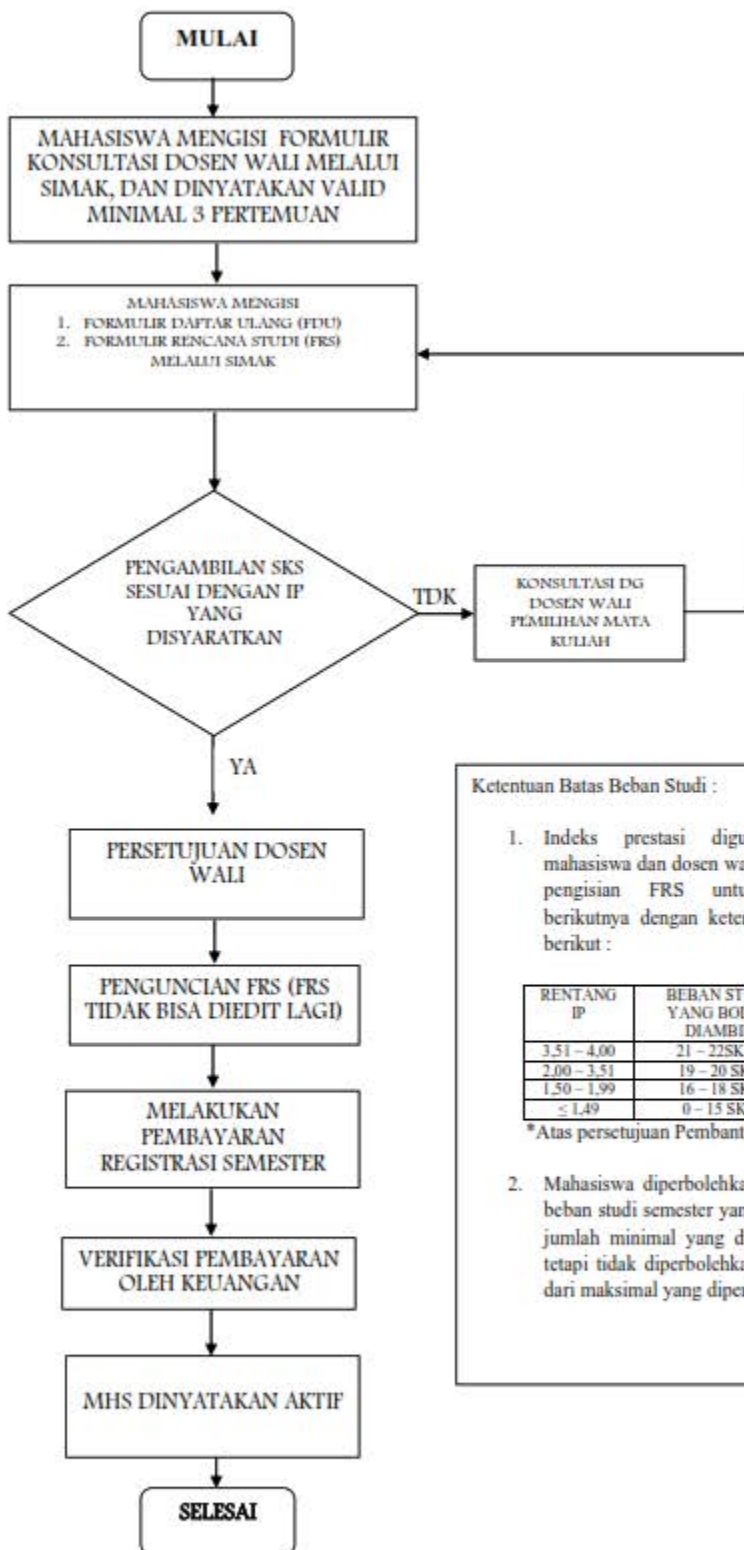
MULAI

MAHASISWA MENGISI FORMULIR KONSULTASI DOSEN WALI MELALUI SIMAK, DAN DINYATAKAN VALID MINIMAL 3 PERTEMUAN

MAHASISWA MENGISI
1. FORMULIR DAFTAR ULANG (FDU)
2. FORMULIR RENCANA STUDI (FRS) MELALUI SIMAK

PENGAMBILAN SKS SESUAI DENGAN IP YANG DISYARATKAN

TDK

KONSULTASI DG DOSEN WALI PEMILIHAN MATA KULIAH

YA

PERSETUJUAN DOSEN WALI

PENGUNCIAN FRS (FRS TIDAK BISA DIEDIT LAGI)

MELAKUKAN PEMBAYARAN REGISTRASI SEMESTER

VERIFIKASI PEMBAYARAN OLEH KEUANGAN

MHS DINYATAKAN AKTIF

SELESAI

Ketentuan Batas Beban Studi :

1. Indeks prestasi digu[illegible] mahasiswa dan dosen wa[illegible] pengisian FRS untu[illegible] berikutnya dengan keten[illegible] berikut :

| RENTANG IP | BEBAN ST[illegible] YANG BOL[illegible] DIAMBI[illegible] |
|---|---|
| 3,51 – 4,00 | 21 – 22SK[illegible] |
| 2,00 – 3,51 | 19 – 20 SK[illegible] |
| 1,50 – 1,99 | 16 – 18 SK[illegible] |
| ≤ 1,49 | 0 – 15 SK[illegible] |

*Atas persetujuan Pembant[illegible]

2. Mahasiswa diperbolehka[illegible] beban studi semester yan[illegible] jumlah minimal yang d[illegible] tetapi tidak diperbolehka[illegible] dari maksimal yang diper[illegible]